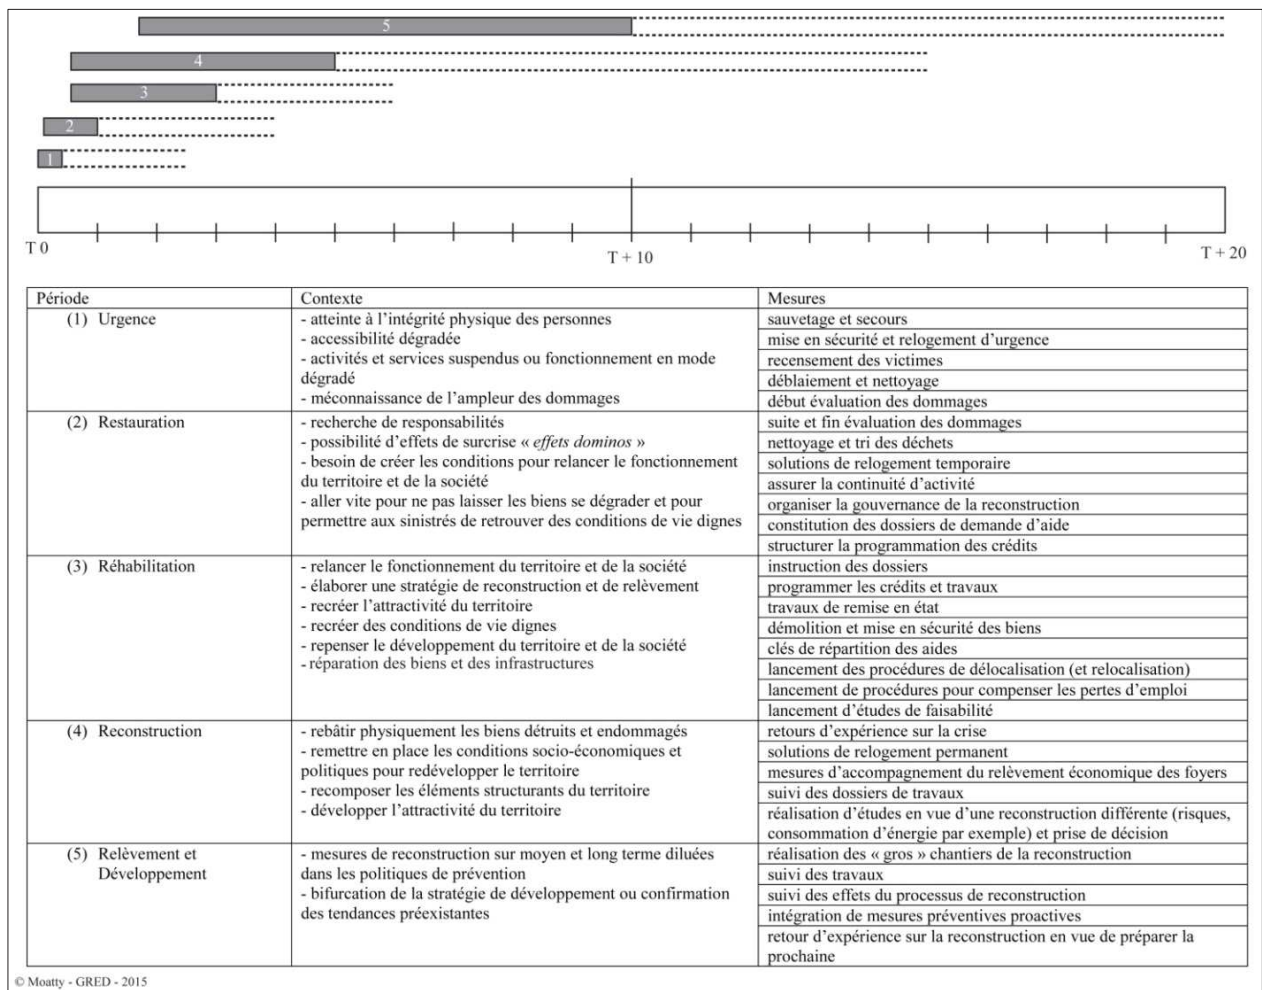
5

4

3

2

1

T 0

T + 10

T + 20

| Période | Contexte | Mesures |
|---|---|---|
| (1) Urgence | - atteinte à l'intégrité physique des personnes<br>- accessibilité dégradée<br>- activités et services suspendus ou fonctionnement en mode dégradé<br>- méconnaissance de l'ampleur des dommages | sauvetage et secours<br>mise en sécurité et relogement d'urgence<br>recensement des victimes<br>déblaiement et nettoyage<br>début évaluation des dommages |
| (2) Restauration | - recherche de responsabilités<br>- possibilité d'effets de surcrise « *effets dominos* »<br>- besoin de créer les conditions pour relancer le fonctionnement du territoire et de la société<br>- aller vite pour ne pas laisser les biens se dégrader et pour permettre aux sinistrés de retrouver des conditions de vie dignes | suite et fin évaluation des dommages<br>nettoyage et tri des déchets<br>solutions de relogement temporaire<br>assurer la continuité d'activité<br>organiser la gouvernance de la reconstruction<br>constitution des dossiers de demande d'aide<br>structurer la programmation des crédits |
| (3) Réhabilitation | - relancer le fonctionnement du territoire et de la société<br>- élaborer une stratégie de reconstruction et de relèvement<br>- recréer l'attractivité du territoire<br>- recréer des conditions de vie dignes<br>- repenser le développement du territoire et de la société<br>- réparation des biens et des infrastructures | instruction des dossiers<br>programmer les crédits et travaux<br>travaux de remise en état<br>démolition et mise en sécurité des biens<br>clés de répartition des aides<br>lancement des procédures de délocalisation (et relocalisation)<br>lancement de procédures pour compenser les pertes d'emploi<br>lancement d'études de faisabilité |
| (4) Reconstruction | - rebâtir physiquement les biens détruits et endommagés<br>- remettre en place les conditions socio-économiques et politiques pour redévelopper le territoire<br>- recomposer les éléments structurants du territoire<br>- développer l'attractivité du territoire | retours d'expérience sur la crise<br>solutions de relogement permanent<br>mesures d'accompagnement du relèvement économique des foyers<br>suivi des dossiers de travaux<br>réalisation d'études en vue d'une reconstruction différente (risques, consommation d'énergie par exemple) et prise de décision |
| (5) Relèvement et Développement | - mesures de reconstruction sur moyen et long terme diluées dans les politiques de prévention<br>- bifurcation de la stratégie de développement ou confirmation des tendances préexistantes | réalisation des « gros » chantiers de la reconstruction<br>suivi des travaux<br>suivi des effets du processus de reconstruction<br>intégration de mesures préventives proactives<br>retour d'expérience sur la reconstruction en vue de préparer la prochaine |

© Moatty - GRED - 2015